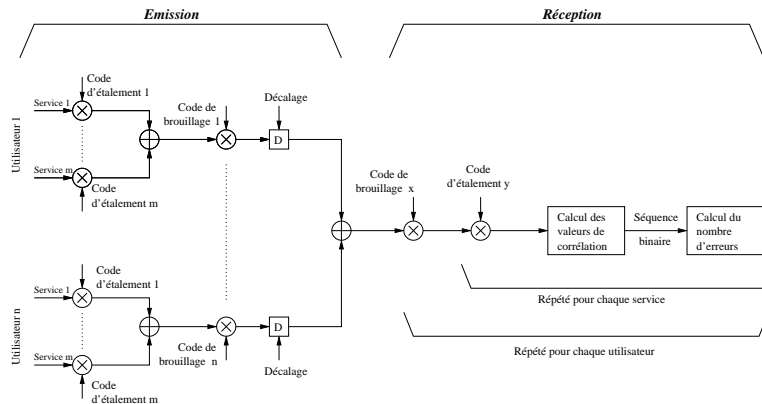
Emission

Réception

Utilisateur 1

Service 1

Code d'étalement 1

Service m

Code d'étalement m

Code de brouillage 1

Décalage

D

Code de brouillage x

Code d'étalement y

Calcul des valeurs de corrélation

Séquence binaire

Calcul du nombre d'erreurs

Utilisateur n

Service 1

Code d'étalement 1

Service m

Code d'étalement m

Code de brouillage n

D

Décalage

Répété pour chaque service

Répété pour chaque utilisateur